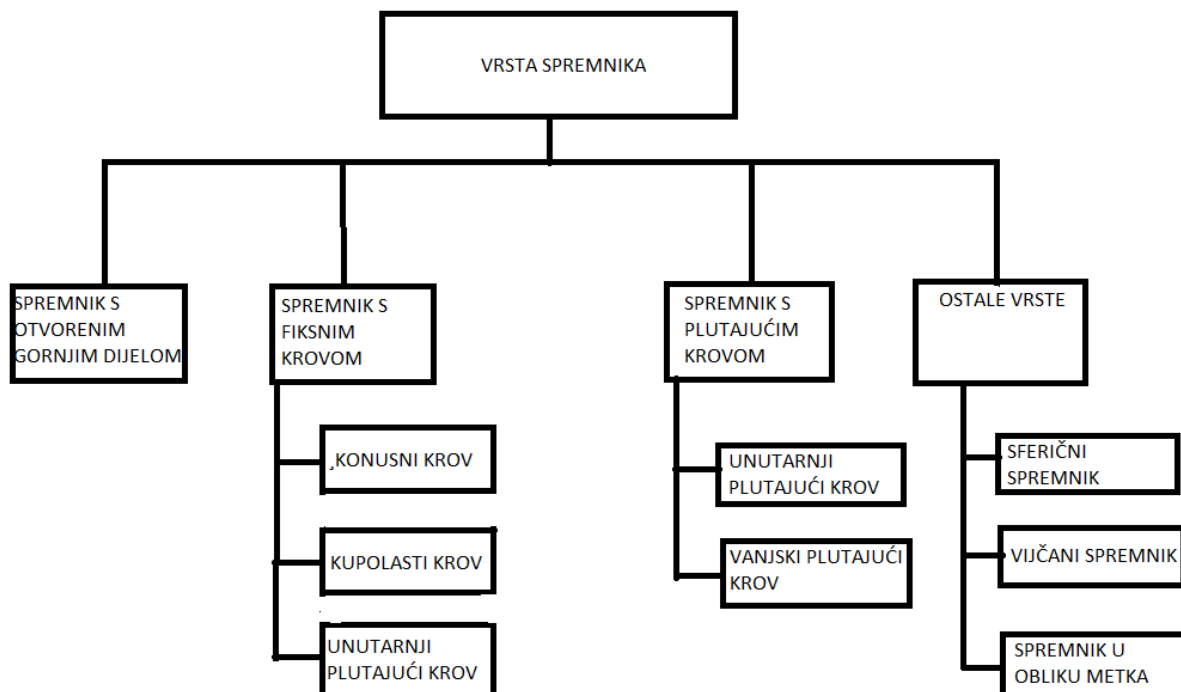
VRSTA SPREMNIKA

SPREMNIK S OTVORENIM GORNJIM DIJELOM

SPREMNIK S FIKSNIM KROVOM

KONUSNI KROV

KUPOLASTI KROV

UNUTARNJI PLUTAJUĆI KROV

SPREMNIK S PLUTAJUĆIM KROVOM

UNUTARNJI PLUTAJUĆI KROV

VANJSKI PLUTAJUĆI KROV

OSTALE VRSTE

SFERIČNI SPREMNIK

VIJČANI SPREMNIK

SPREMNIK U OBLIKU METKA